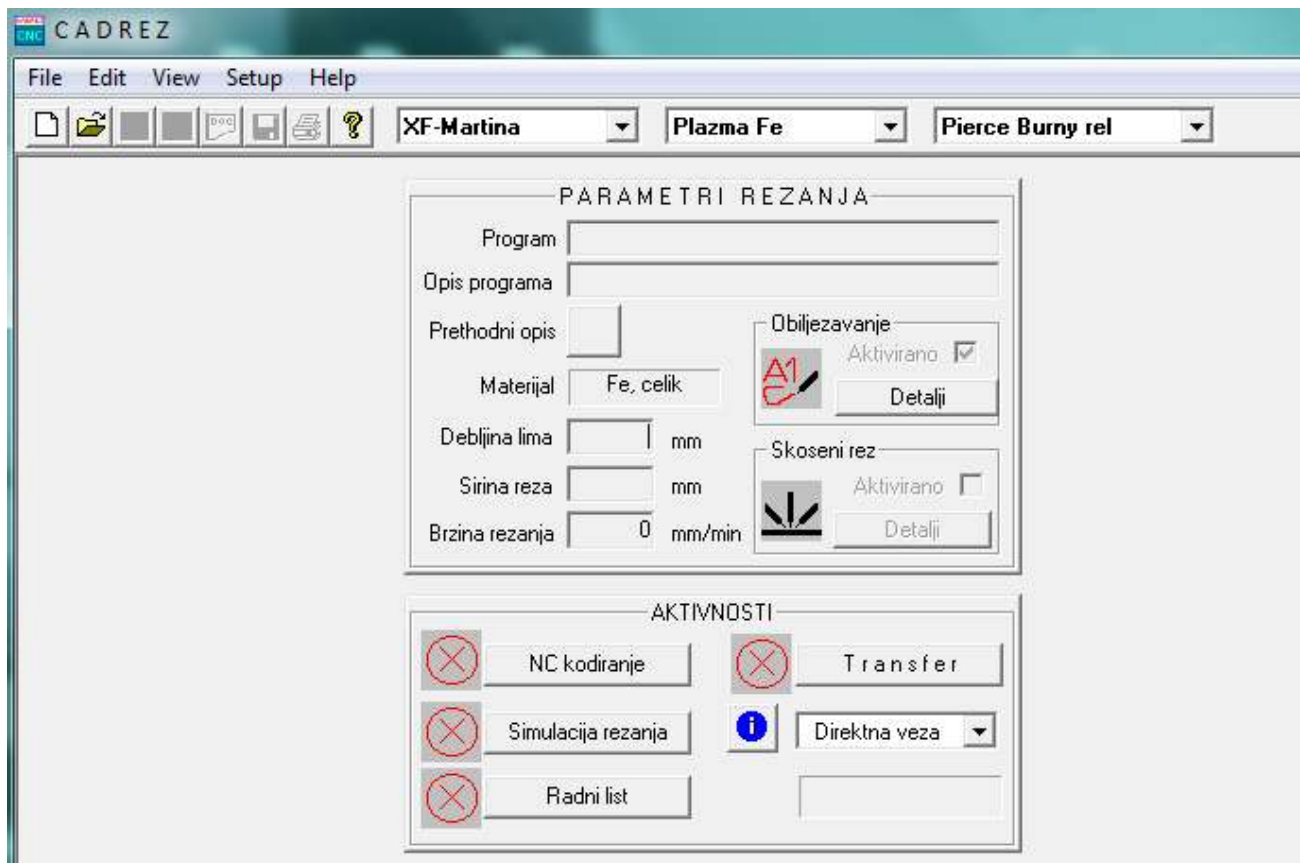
CNC CADREZ

File Edit View Setup Help

XF-Martina
Plazma Fe
Pierce Burny rel

PARAMETRI REZANJA

Program
Opis programa
Prethodni opis
Materijal Fe, celik
Debljina lima mm
Sirina reza mm
Brzina rezanja 0 mm/min

Obiljezavanje
Aktivirano
Detalji

Skoseni rez
Aktivirano
Detalji

AKTIVNOSTI

NC kodiranje
Transfer
Simulacija rezanja
Direktna veza
Radni list